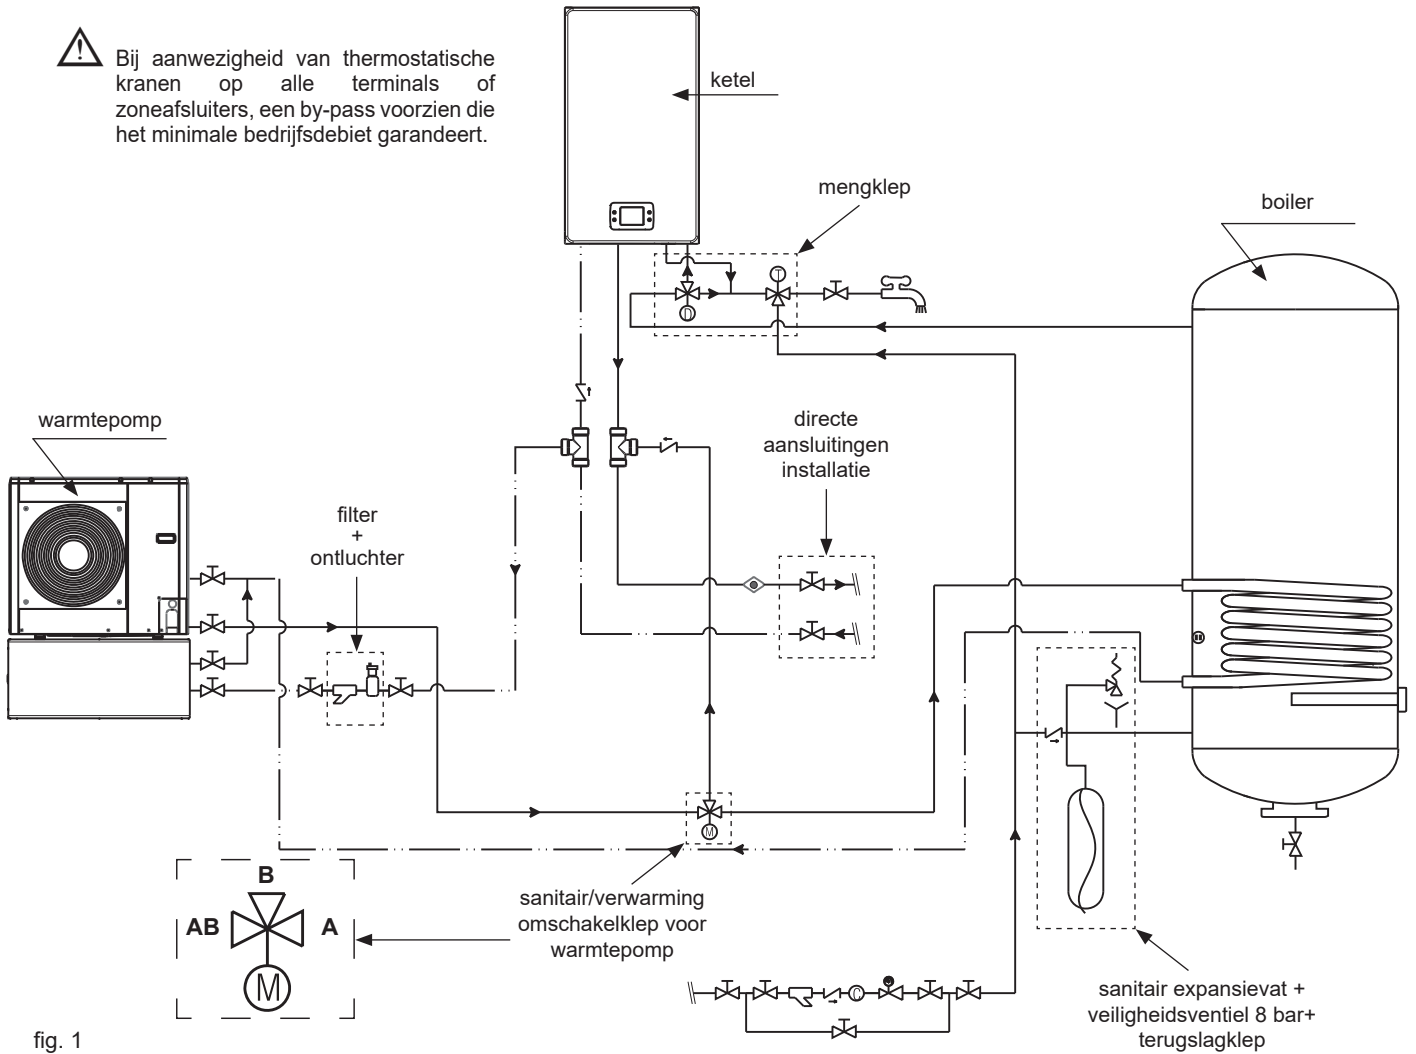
Bij aanwezigheid van thermostatische kranen op alle terminals of zoneafsluiters, een by-pass voorzien die het minimale bedrijfsdebiet garandeert.

ketel

mengklep

boiler

warmtepomp

directe aansluitingen installatie

filter + ontluchter

B

AB

A

M

sanitair/verwarming omschakelklep voor warmtepomp

sanitair expansievat + veiligheidsventiel 8 bar+ terugslagklep

fig. 1